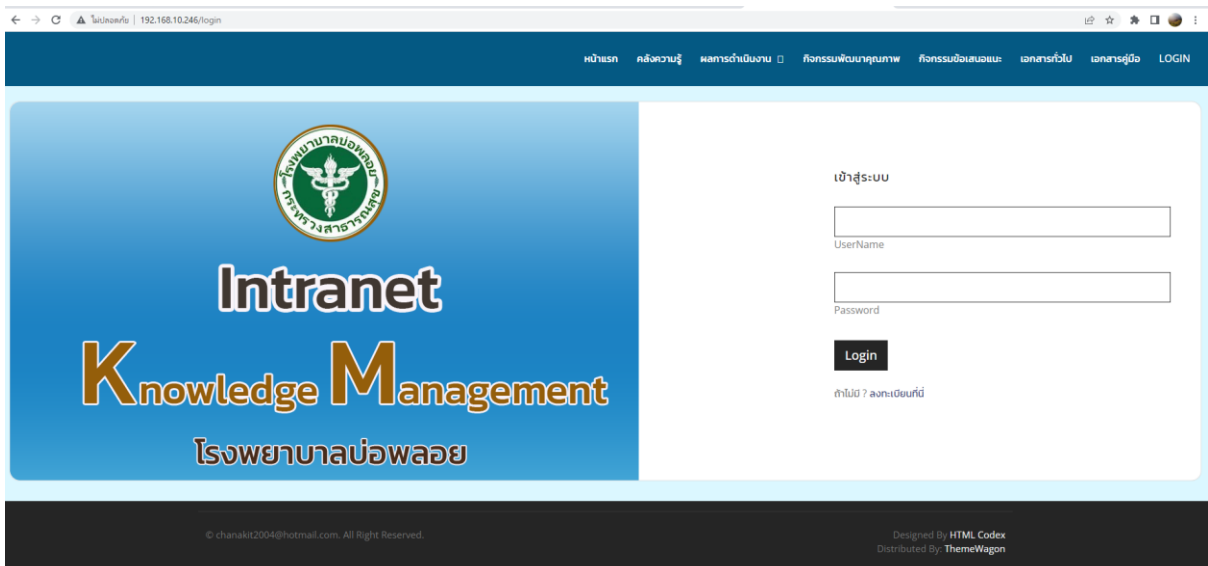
ไม่ปลอดภัย | 192.168.10.246/login

หน้าแรก คลังความรู้ ผลการดำเนินงาน กิจกรรมพัฒนาคุณภาพ กิจกรรมข้อเสนอแนะ เอกสารทั่วไป เอกสารคู่มือ LOGIN

โรงพยาบาลบ่อพลอย กระทรวงสาธารณสุข

Intranet

Knowledge Management

โรงพยาบาลบ่อพลอย

เข้าสู่ระบบ

UserName

Password

Login

ถ้าไม่มี ? ลงทะเบียนที่นี่

© chanakit2004@hotmail.com. All Right Reserved.

Designed By HTML Codex
Distributed By: ThemeWagon